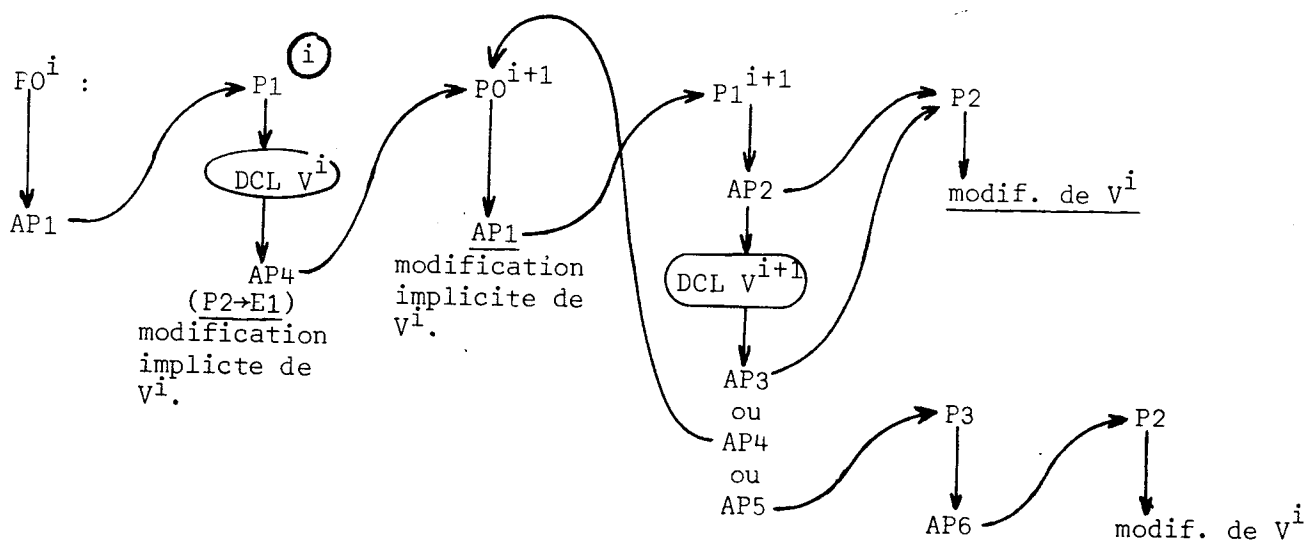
$PO^i$ :

AP1

(i)

P1

DCL $V^i$

AP4

(P2→E1)

modification implicte de $V^i$.

$PO^{i+1}$

AP1

modification implicite de $V^i$.

$P1^{i+1}$

AP2

DCL $V^{i+1}$

AP3

ou

AP4

ou

AP5

P2

modif. de $V^i$

P3

AP6

P2

modif. de $V^i$